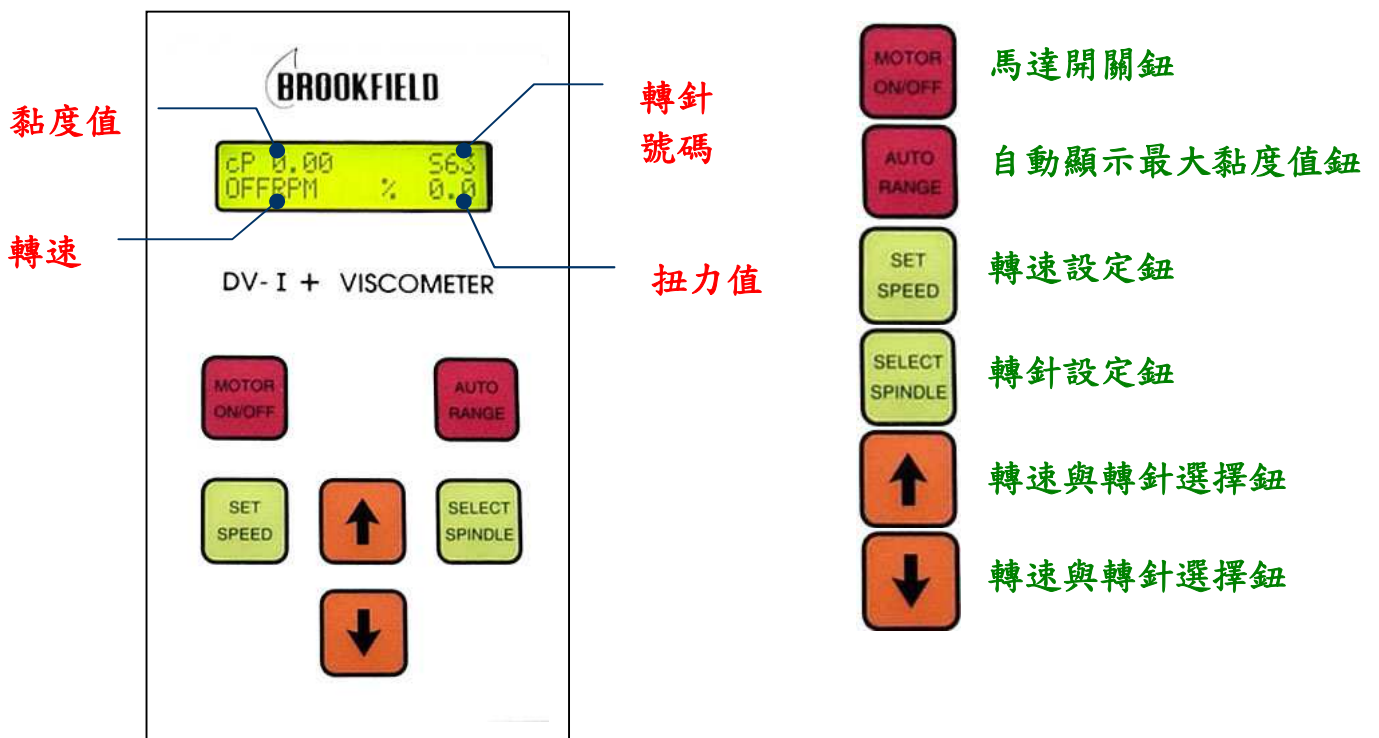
BROOKFIELD

黏度值

轉針
號碼

cP 0.00 S63
OFFRPM % 0.0

轉速

扭力值

DV-I + VISCOMETER

MOTOR ON/OFF

AUTO RANGE

SET SPEED

SELECT SPINDLE

MOTOR ON/OFF 馬達開關鈕

AUTO RANGE 自動顯示最大黏度值鈕

SET SPEED 轉速設定鈕

SELECT SPINDLE 轉針設定鈕

轉速與轉針選擇鈕

轉速與轉針選擇鈕